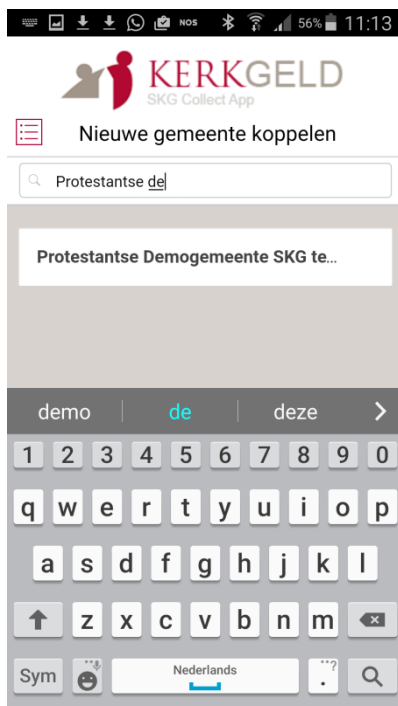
NOS 56% 11:13

KERKGELD
SKG Collect App

Nieuwe gemeente koppelen

Protestantse de

Protestantse Demogemeente SKG te...

demo | de | deze

1 2 3 4 5 6 7 8 9 0
q w e r t y u i o p
a s d f g h j k l
z x c v b n m
Sym Nederlands . Q